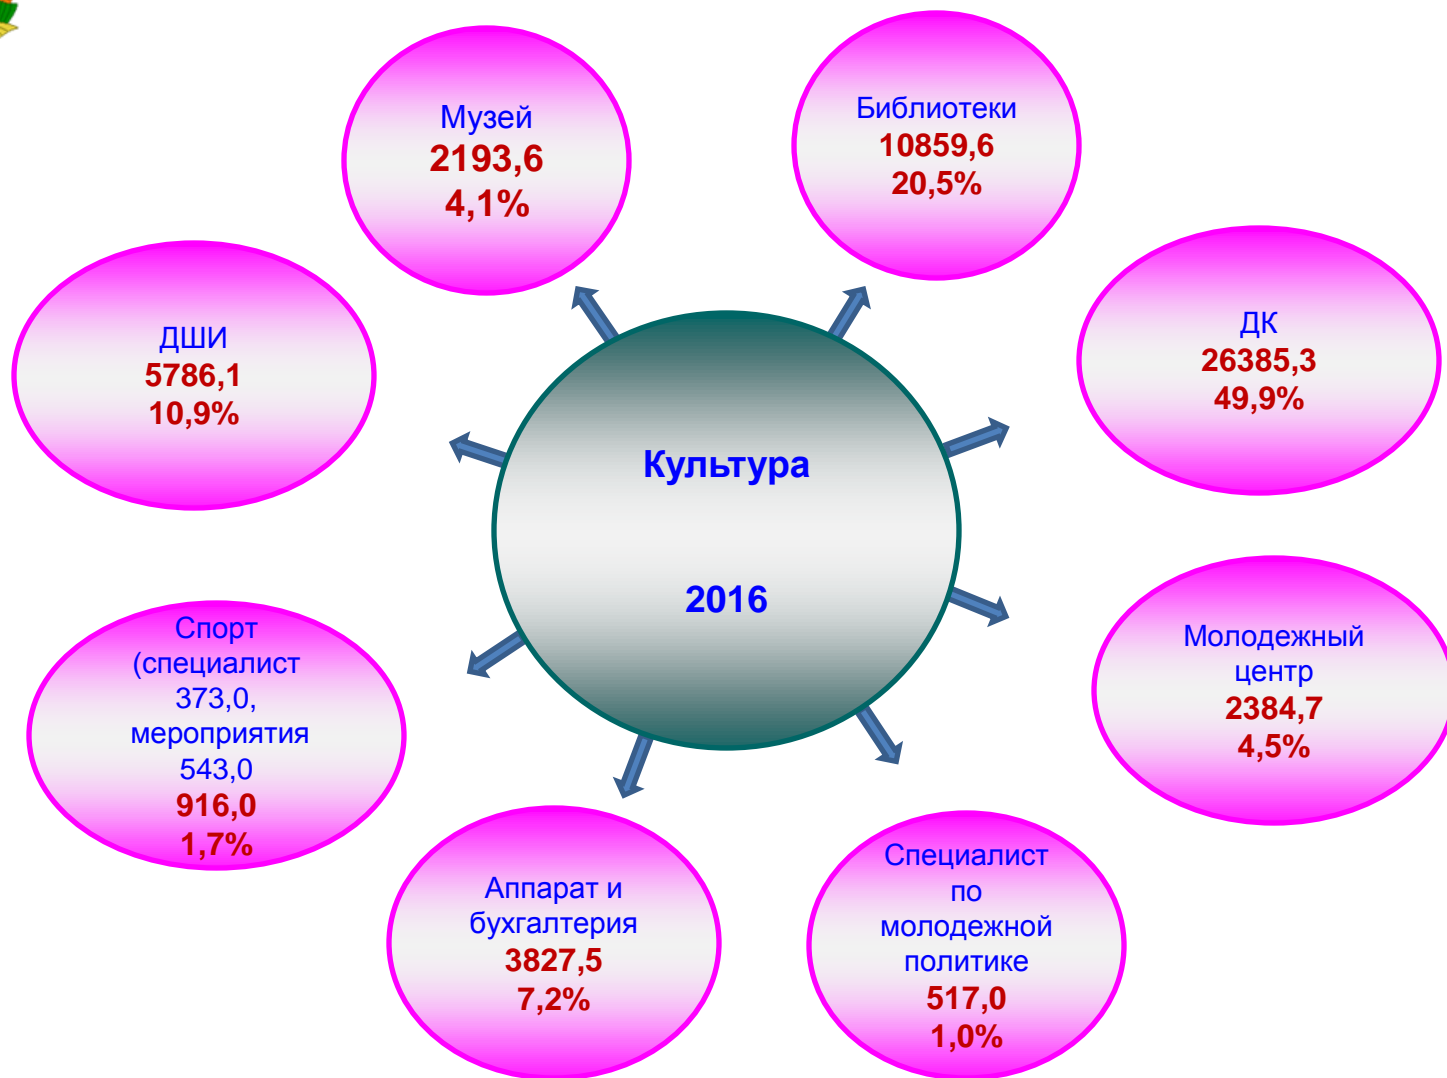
Музей
2193,6
4,1%

Библиотеки
10859,6
20,5%

ДШИ
5786,1
10,9%

ДК
26385,3
49,9%

Культура

2016

Спорт (специалист 373,0, мероприятия 543,0
916,0
1,7%

Молодежный центр
2384,7
4,5%

Аппарат и бухгалтерия
3827,5
7,2%

Специалист по молодежной политике
517,0
1,0%